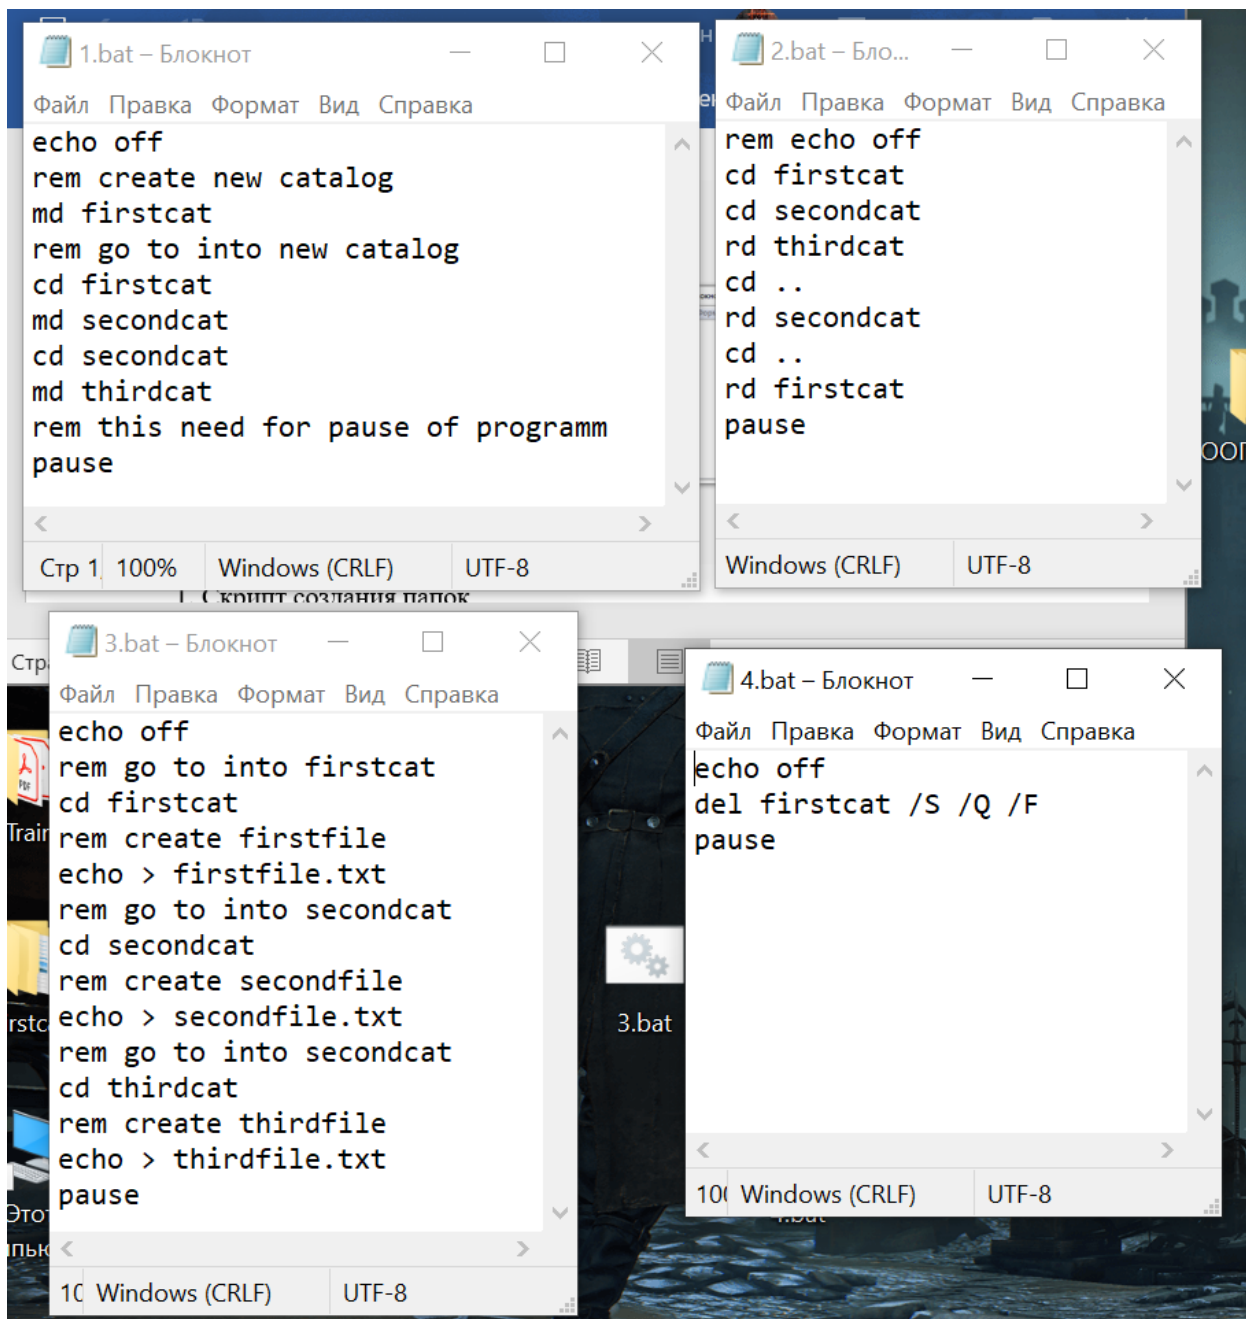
1.bat – Блокнот
Файл Правка Формат Вид Справка
echo off
rem create new catalog
md firstcat
rem go to into new catalog
cd firstcat
md secondcat
cd secondcat
md thirdcat
rem this need for pause of programm
pause
Стр 1 100% Windows (CRLF) UTF-8

2.bat – Бло...
Файл Правка Формат Вид Справка
rem echo off
cd firstcat
cd secondcat
rd thirdcat
cd ..
rd secondcat
cd ..
rd firstcat
pause
Windows (CRLF) UTF-8

1 Скрипт создания папок

3.bat – Блокнот
Файл Правка Формат Вид Справка
echo off
rem go to into firstcat
cd firstcat
rem create firstfile
echo > firstfile.txt
rem go to into secondcat
cd secondcat
rem create secondfile
echo > secondfile.txt
rem go to into secondcat
cd thirdcat
rem create thirdfile
echo > thirdfile.txt
pause
10 Windows (CRLF) UTF-8

3.bat

4.bat – Блокнот
Файл Правка Формат Вид Справка
echo off
del firstcat /S /Q /F
pause
10 Windows (CRLF) UTF-8